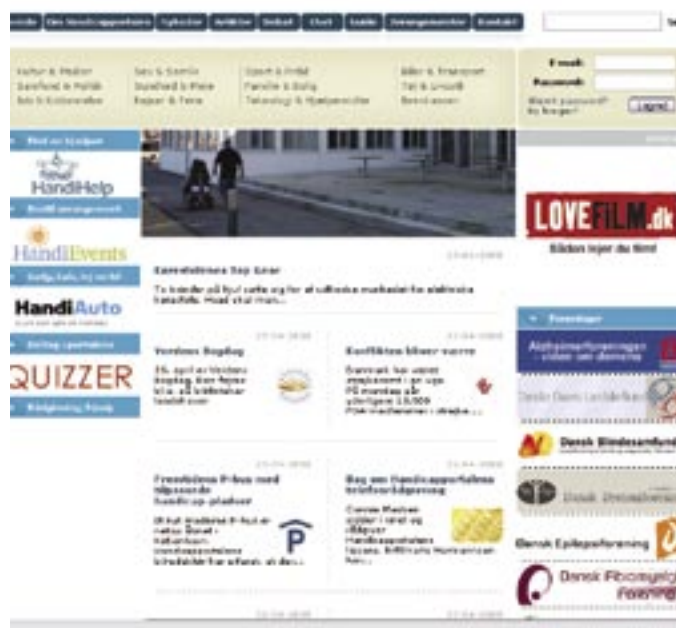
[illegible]

E-mail:
Password:
Glemt password?
Ny bruger?
Log ind

HandHelp
HandiEvents
HandiAuto
QUIZZER

LOVEFILM.dk
Sådan lejer du film!

Danske Døves Landsforbund
Dansk Blindesamfund
Dansk Epilepsiforening
Dansk Fibromyalgi Forening